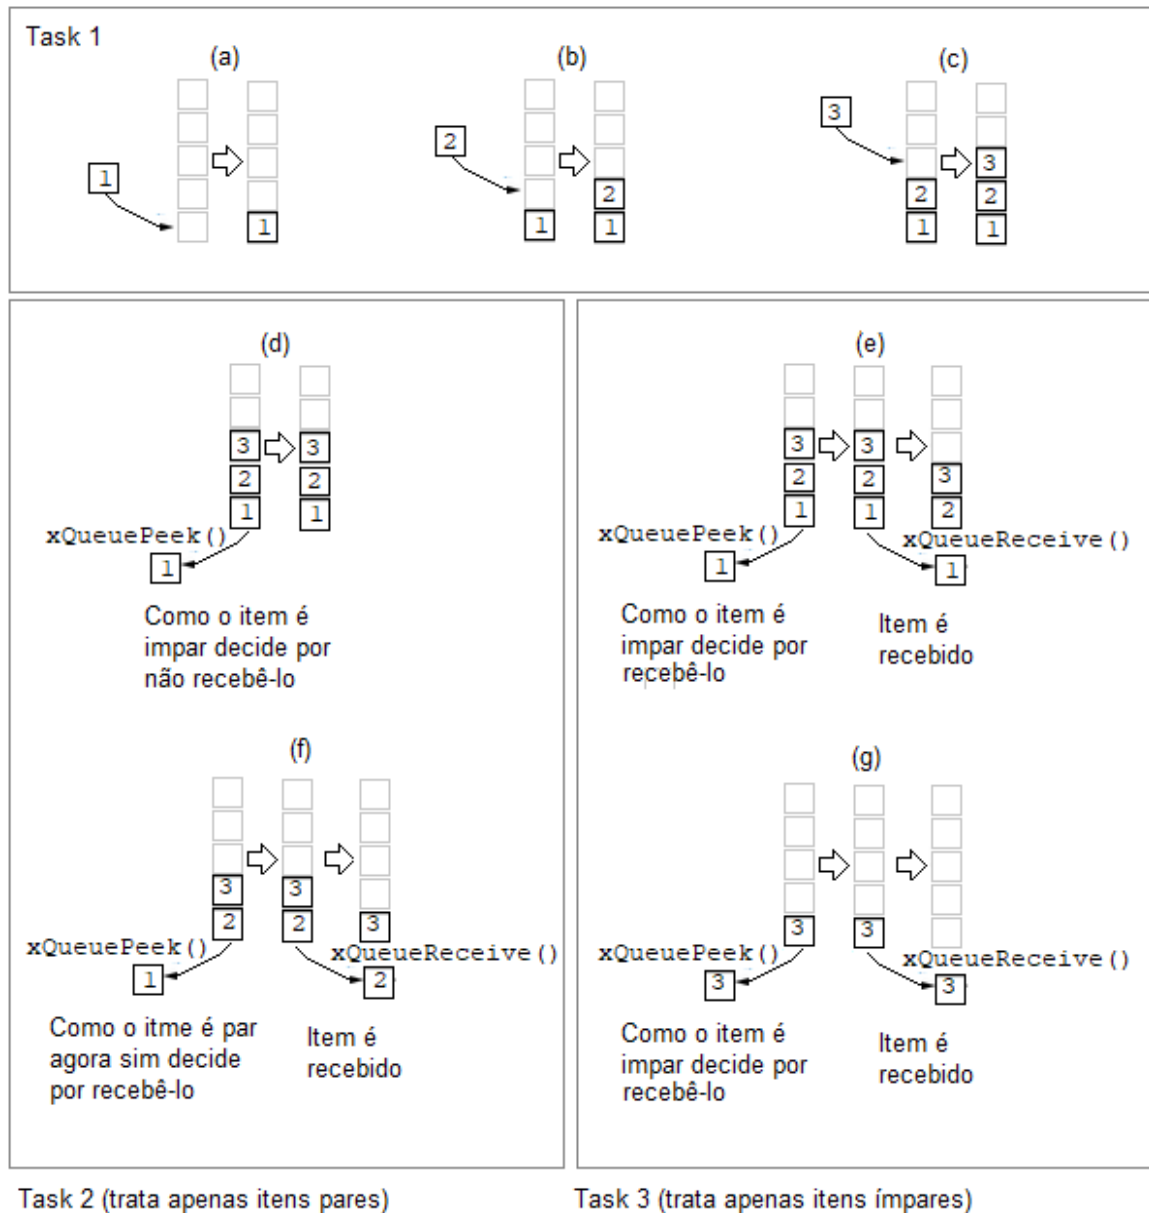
Task 1

(a)

1

1

(b)

2

1

2
1

(c)

3

2
1

3
2
1

(d)

3
2
1

3
2
1

xQueuePeek()

1

Como o item é impar decide por não recebê-lo

(e)

3
2
1

3
2
1

3
2

xQueuePeek()

1

xQueueReceive()

1

Como o item é impar decide por recebê-lo

Item é recebido

(f)

3
2

3
2

3

xQueuePeek()

1

xQueueReceive()

2

Como o itme é par agora sim decide por recebê-lo

Item é recebido

(g)

3

3

xQueuePeek()

3

xQueueReceive()

3

Como o item é impar decide por recebê-lo

Item é recebido

Task 2 (trata apenas itens pares)

Task 3 (trata apenas itens ímpares)